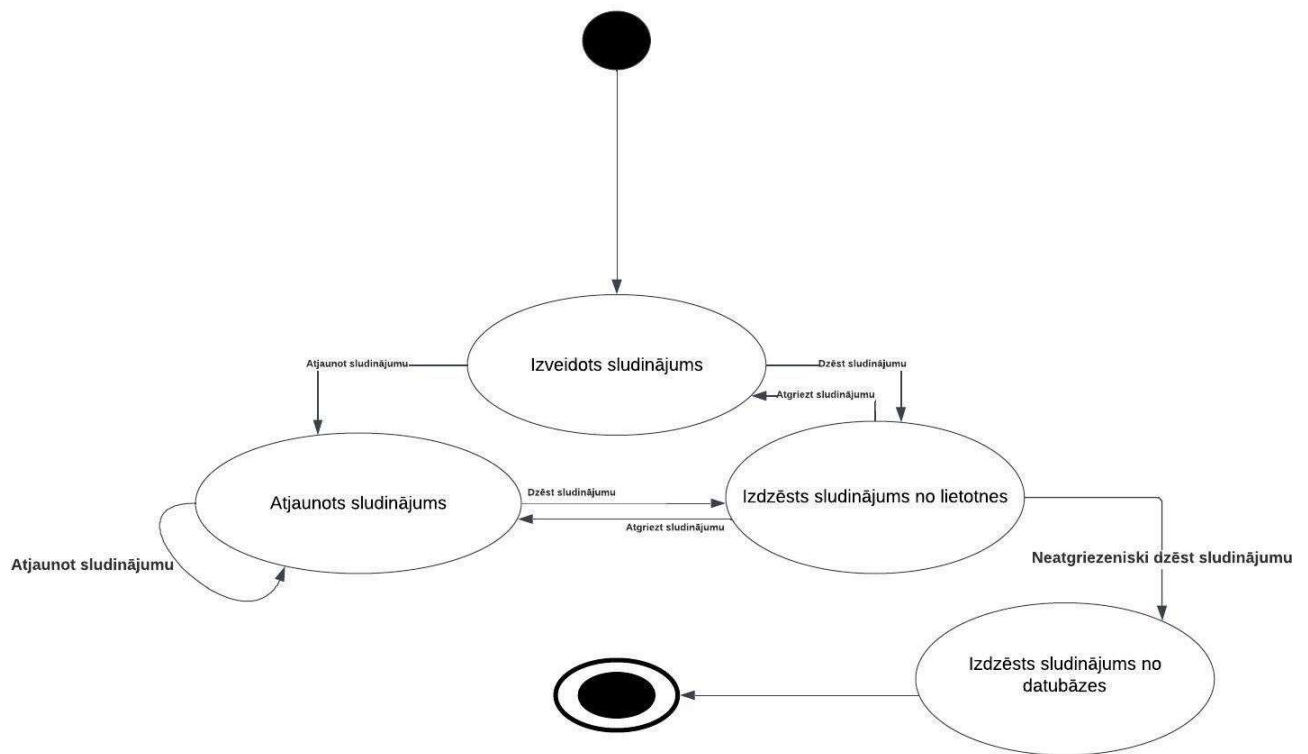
Izveidots sludinājums

Atjaunot sludinājumu

Dzēst sludinājumu

Atgriezt sludinājumu

Atjaunots sludinājums

Dzēst sludinājumu

Atgriezt sludinājumu

Izdzēsts sludinājums no lietotnes

Atjaunot sludinājumu

Neatgriezeniski dzēst sludinājumu

Izdzēsts sludinājums no datubāzes